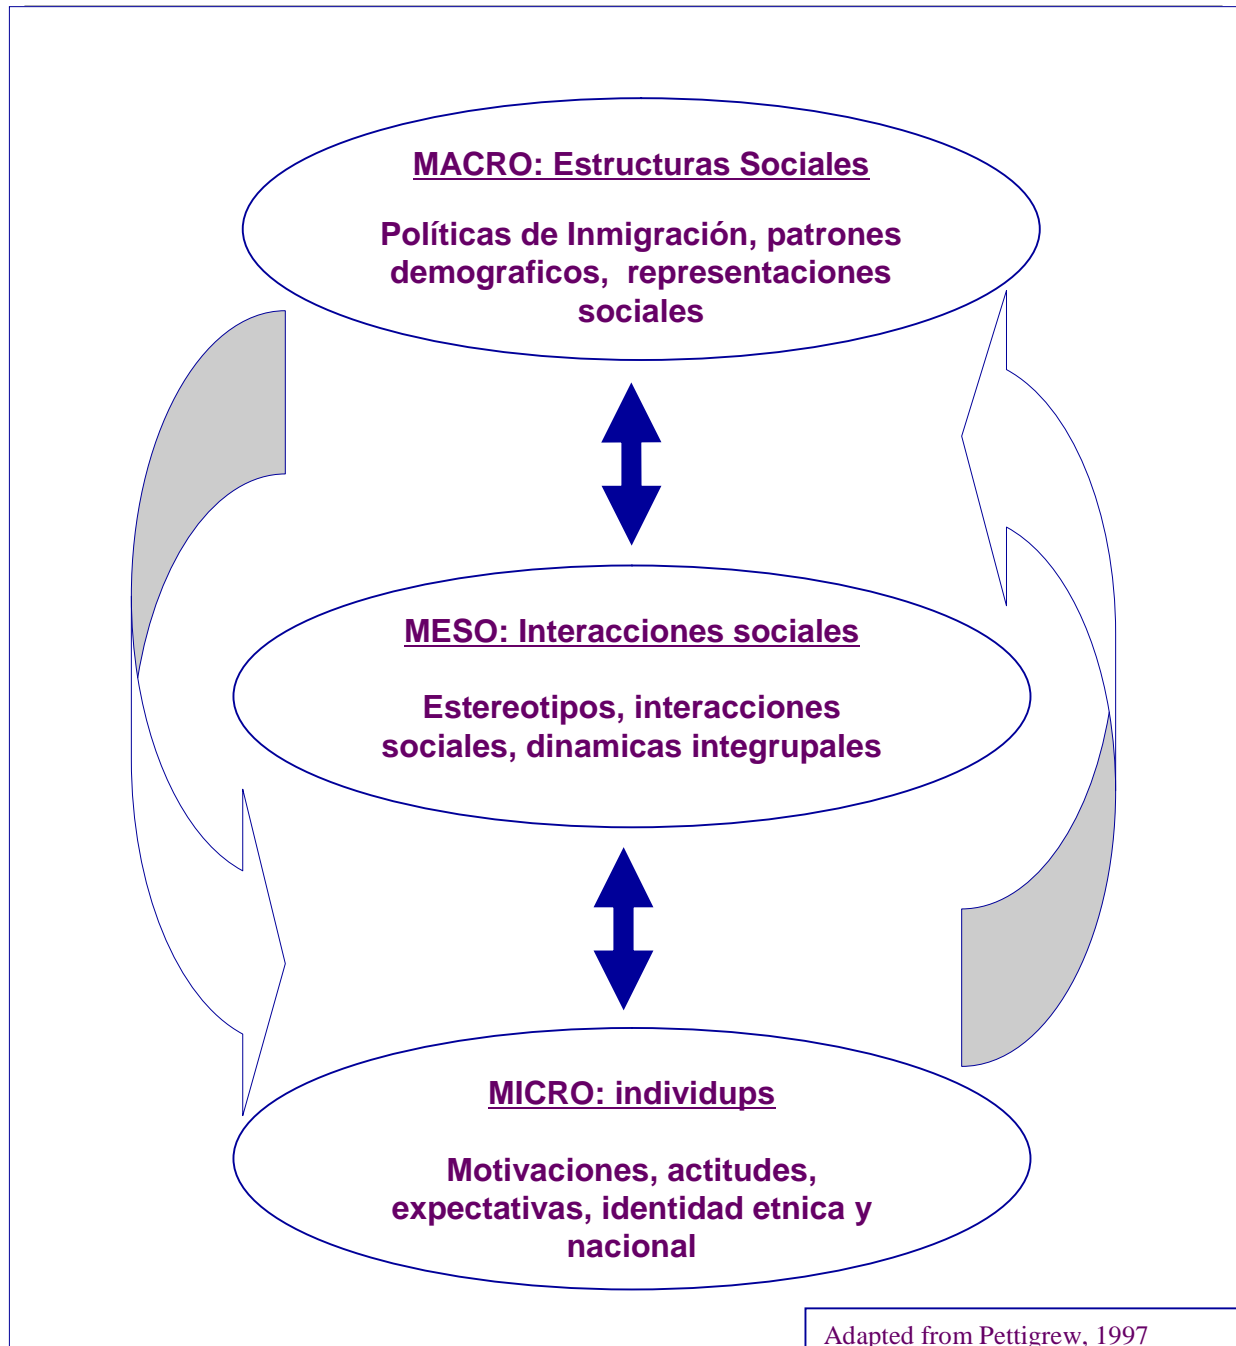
MACRO: Estructuras Sociales

Políticas de Inmigración, patrones demograficos, representaciones sociales

MESO: Interacciones sociales

Estereotipos, interacciones sociales, dinamicas integrupales

MICRO: individups

Motivaciones, actitudes, expectativas, identidad etnica y nacional

Adapted from Pettigrew, 1997